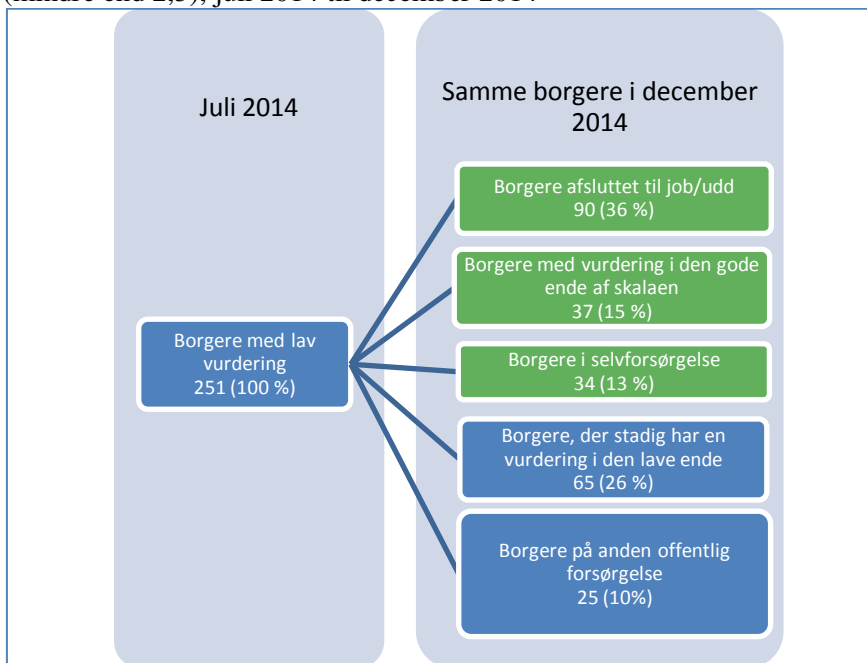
(mindre end 2,5), juli 2014 til december 2014.

Juli 2014

Samme borgere i december 2014

Borgere med lav vurdering
251 (100 %)

Borgere afsluttet til job/udd
90 (36 %)

Borgere med vurdering i den gode ende af skalaen
37 (15 %)

Borgere i selvforsørgelse
34 (13 %)

Borgere, der stadig har en vurdering i den lave ende
65 (26 %)

Borgere på anden offentlig forsørgelse
25 (10%)